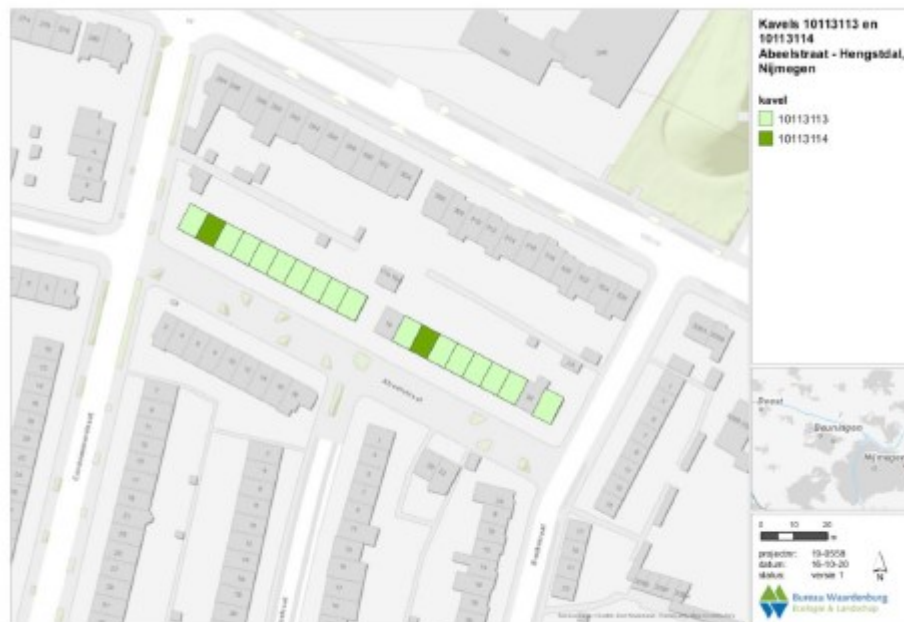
Kavels 10113113 en 10113114
Abeelstraat - Hengstdal, Nijmegen

kavel
10113113
10113114

Abeelstraat

Beuningen
Nijmegen

0 10 20
m

projectnr: 19-0558
datum: 16-10-20
status: versie 1

N

Bureau Waardenburg
Ecologie & Landschap